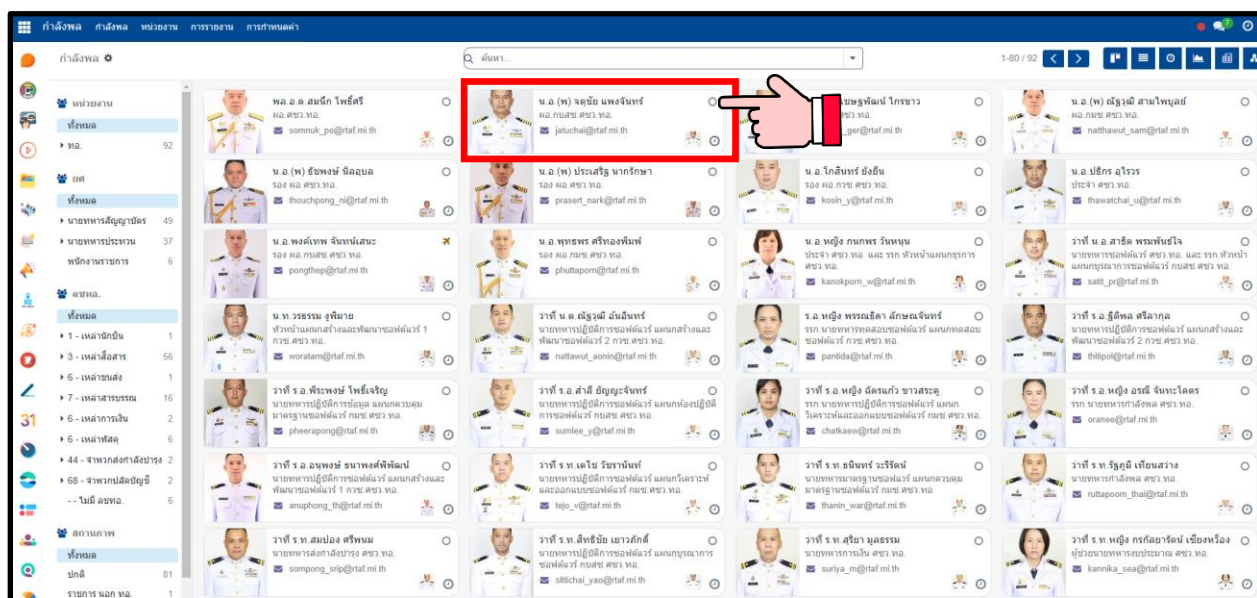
กำลังพล กำลังพล หน่วยงาน การรายงาน การกำหนดค่า

กำลังพล

ค้นหา...

1-80 / 92

หน่วยงาน
ทั้งหมด
ทอ. 92

ยศ
ทั้งหมด
นายทหารสัญญาบัตร 49
นายทหารประทวน 37
พนักงานราชการ 6

ลชทอ.
ทั้งหมด
1 - เหล่านักบิน 1
3 - เหล่าสื่อสาร 56
6 - เหล่าขนส่ง 1
7 - เหล่าสารบรรณ 16
6 - เหล่าการเงิน 2
6 - เหล่าพัสดุ 6
44 - จำพวกส่งกำลังบำรุง 2
68 - จำพวกปลัดบัญชี 2
- - ไม่มี ลชทอ. 6

สถานภาพ
ทั้งหมด
ปกติ 81
ราชการ นอก ทอ. 1

พล.อ.ต.สมนึก โพธิ์ศรี
ผอ.ศซว.ทอ.
somnuk_po@rtaf.mi.th

น.อ.(พ) จตุชัย แพงจันทร์
ผอ.กบสข.ศซว.ทอ.
jatuchai@rtaf.mi.th

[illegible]ชพูพัฒน์ ไกรขาว
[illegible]ger@rtaf.mi.th

น.อ.(พ) ณัฐวุฒิ สามไพบูลย์
ผอ.กบซ.ศซว.ทอ.
natthawut_sam@rtaf.mi.th

น.อ.(พ) ธัชพงษ์ นิลอุบล
รอง ผอ.ศซว.ทอ.
thouchpong_ni@rtaf.mi.th

น.อ.(พ) ประเสริฐ นาครักษา
รอง ผอ.ศซว.ทอ.
prasert_nark@rtaf.mi.th

น.อ.โกสินทร์ ยังยืน
รอง ผอ.กวซ.ศซว.ทอ.
kosin_y@rtaf.mi.th

น.อ.ปธิกร อุไรวร
ประจำ ศซว.ทอ.
thawatchai_u@rtaf.mi.th

น.อ.พงศ์เทพ จันทน์เสนะ
รอง ผอ.กบซ.ศซว.ทอ.
pongthep@rtaf.mi.th

น.อ.พุทธพร ศรีทองพิมพ์
รอง ผอ.กบซ.ศซว.ทอ.
phuttaporn@rtaf.mi.th

น.อ.หญิง กนกพร วันหนุน
ประจำ ศซว.ทอ. และ รรก.หัวหน้าแผนกธุรการ ศซว.ทอ.
kanokporn_w@rtaf.mi.th

ว่าที่ น.อ.สาธิต พรมพันธ์ใจ
นายทหารซอฟต์แวร์ ศซว.ทอ. และ รรก.หัวหน้าแผนกบูรณาการซอฟต์แวร์ กบสข.ศซว.ทอ.
satit_pr@rtaf.mi.th

น.ท.วรธรรม งูพิมาย
หัวหน้าแผนกสร้างและพัฒนาซอฟต์แวร์ 1 กวซ.ศซว.ทอ.
woratam@rtaf.mi.th

ว่าที่ น.ต.ณัฐวุฒิ อ่อนอินทร์
นายทหารปฏิบัติการซอฟต์แวร์ แผนกสร้างและพัฒนาซอฟต์แวร์ 2 กวซ.ศซว.ทอ.
nattawut_aonin@rtaf.mi.th

ร.อ.หญิง พรรณธิดา ลักษณจันทร์
รรก.นายทหารทดสอบซอฟต์แวร์ แผนกทดสอบซอฟต์แวร์ กบซ.ศซว.ทอ.
pantida@rtaf.mi.th

ว่าที่ ร.อ.ฐิติพล ศรีลาภุล
นายทหารปฏิบัติการซอฟต์แวร์ แผนกสร้างและพัฒนาซอฟต์แวร์ 2 กวซ.ศซว.ทอ.
thitipol@rtaf.mi.th

ว่าที่ ร.อ.พีระพงษ์ โพธิ์เจริญ
นายทหารปฏิบัติการข้อมูล แผนกควบคุมมาตรฐานซอฟต์แวร์ กบซ.ศซว.ทอ.
pheerapong@rtaf.mi.th

ว่าที่ ร.อ.สำลี ปัญญะจันทร์
นายทหารปฏิบัติการซอฟต์แวร์ แผนกห้องปฏิบัติการซอฟต์แวร์ กบสข.ศซว.ทอ.
sumlee_y@rtaf.mi.th

ว่าที่ ร.อ.หญิง ฉัตรแก้ว ขาวสะอุ
รรก.นายทหารปฏิบัติการซอฟต์แวร์ แผนกวิเคราะห์และออกแบบซอฟต์แวร์ กบซ.ศซว.ทอ.
chatkaew@rtaf.mi.th

ว่าที่ ร.อ.หญิง อรณี จันทะโคตร
รรก.นายทหารกำลังพล ศซว.ทอ.
oranee@rtaf.mi.th

ว่าที่ ร.อ.อนุพงษ์ ธนาพงศ์พิพัฒน์
นายทหารปฏิบัติการซอฟต์แวร์ แผนกสร้างและพัฒนาซอฟต์แวร์ 1 กวซ.ศซว.ทอ.
anuphong_th@rtaf.mi.th

ว่าที่ ร.ท.เตโช วิชานันท์
นายทหารปฏิบัติการซอฟต์แวร์ แผนกวิเคราะห์และออกแบบซอฟต์แวร์ กบซ.ศซว.ทอ.
tejo_v@rtaf.mi.th

ว่าที่ ร.ท.ธนินทร์ วะริรัตน์
นายทหารมาตรฐานซอฟต์แวร์ แผนกควบคุมมาตรฐานซอฟต์แวร์ กบซ.ศซว.ทอ.
thanin_war@rtaf.mi.th

ว่าที่ ร.ท.รัฐภูมิ เทียนสว่าง
นายทหารกำลังพล ศซว.ทอ.
ruttapoom_thai@rtaf.mi.th

ว่าที่ ร.ท.สมปอง ศรีพนม
นายทหารส่งกำลังบำรุง ศซว.ทอ.
sompong_srip@rtaf.mi.th

ว่าที่ ร.ท.สิทธิชัย เยาวภักดิ์
นายทหารปฏิบัติการซอฟต์แวร์ แผนกบูรณาการซอฟต์แวร์ กบสข.ศซว.ทอ.
sittichai_yao@rtaf.mi.th

ว่าที่ ร.ท.สุริยา มูลธรรม
นายทหารการเงิน ศซว.ทอ.
suriya_m@rtaf.mi.th

ว่าที่ ร.ท.หญิง กรกัลยารัตน์ เชียงหว้อง
ผู้ช่วยนายทหารงบประมาณ ศซว.ทอ.
kannika_sea@rtaf.mi.th